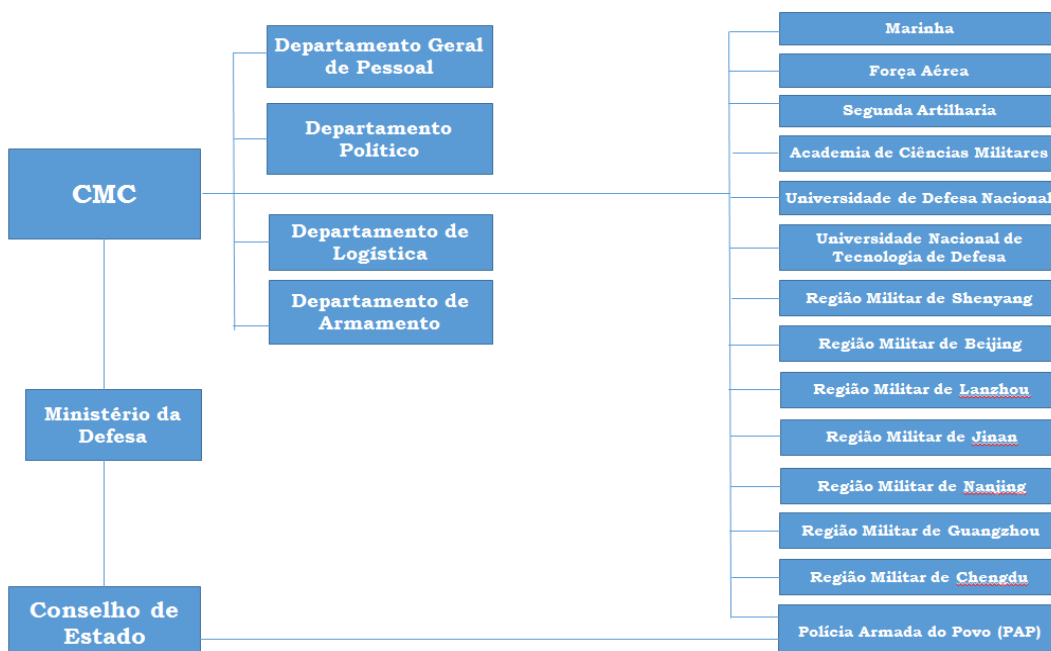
CMC

Departamento Geral de Pessoal

Departamento Político

Departamento de Logística

Departamento de Armamento

Ministério da Defesa

Conselho de Estado

Marinha

Força Aérea

Segunda Artilharia

Academia de Ciências Militares

Universidade de Defesa Nacional

Universidade Nacional de Tecnologia de Defesa

Região Militar de Shenyang

Região Militar de Beijing

Região Militar de Lanzhou

Região Militar de Jinan

Região Militar de Nanjing

Região Militar de Guangzhou

Região Militar de Chengdu

Polícia Armada do Povo (PAP)